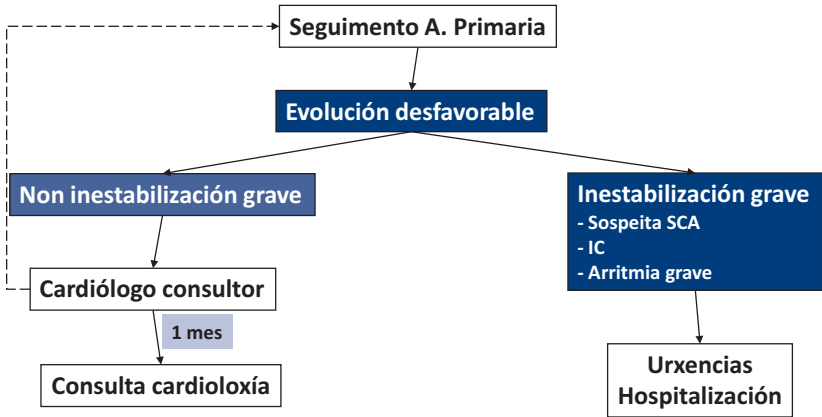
Seguimento A. Primaria

Evolución desfavorable

Non inestabilización grave

Inestabilización grave
- Sospeita SCA
- IC
- Arritmia grave

Cardiólogo consultor

1 mes

Consulta cardioloxía

Urxencias
Hospitalización